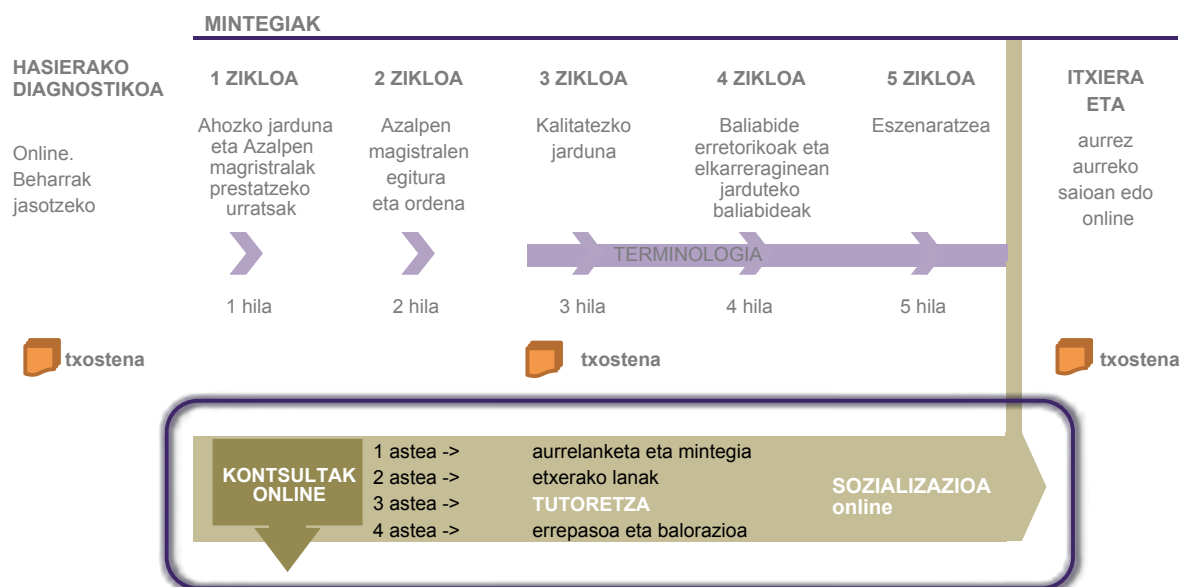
MINTEGIAK

HASIERAKO DIAGNOSTIKOA

Online. Beharrak jasotzeko

1 ZIKLOA

Ahozko jarduna eta Azalpen magristralak prestatzeko urratsak

1 hila

2 ZIKLOA

Azalpen magistralen egitura eta ordena

2 hila

3 ZIKLOA

Kalitatezko jarduna

3 hila

4 ZIKLOA

Baliabide erretorikoak eta elkarreraginean jarduteko baliabideak

4 hila

5 ZIKLOA

Eszenaratzea

5 hila

TERMINOLOGIA

ITXIERA ETA

aurrez aurreko saioan edo online

txostena

txostena

txostena

KONTSULTAK ONLINE

1 astea -> aurrelanketa eta mintegia
2 astea -> etxerako lanak
3 astea -> TUTORETZA
4 astea -> errepasoa eta balorazioa

SOZIALIZAZIOA online